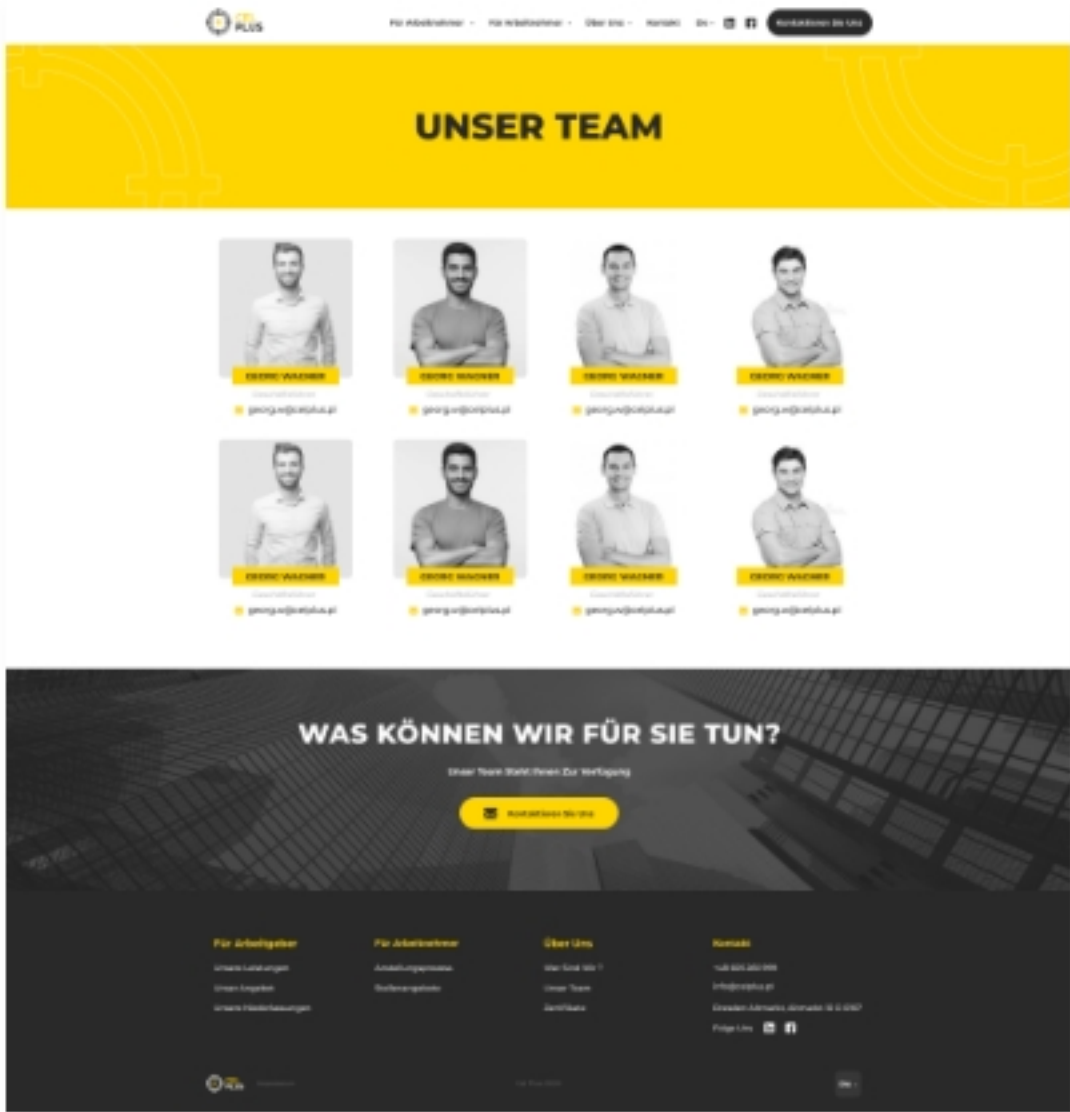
PLUS

Für Arbeitnehmer · Für Arbeitnehmer · Über Uns · Kontakt · En · Kontaktieren Sie Uns

UNSER TEAM

GEORG WAGNER
Geschäftsführer
georg.w@celplus.pl

GEORG WAGNER
Geschäftsführer
georg.w@celplus.pl

GEORG WAGNER
Geschäftsführer
georg.w@celplus.pl

GEORG WAGNER
Geschäftsführer
georg.w@celplus.pl

GEORG WAGNER
Geschäftsführer
georg.w@celplus.pl

GEORG WAGNER
Geschäftsführer
georg.w@celplus.pl

GEORG WAGNER
Geschäftsführer
georg.w@celplus.pl

GEORG WAGNER
Geschäftsführer
georg.w@celplus.pl

WAS KÖNNEN WIR FÜR SIE TUN?

Unser Team Steht Ihnen Zur Verfügung

Kontaktieren Sie Uns

Für Arbeitgeber
Unsere Leistungen
Unser Angebot
Unsere Niederlassungen

Für Arbeitnehmer
Anstellungsprozess
Stellenangebote

Über Uns
Wer Sind Wir ?
Unser Team
Zertifikate

Kontakt
+48 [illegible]
info@celplus.pl
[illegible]
Folge Uns

PLUS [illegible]

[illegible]

En